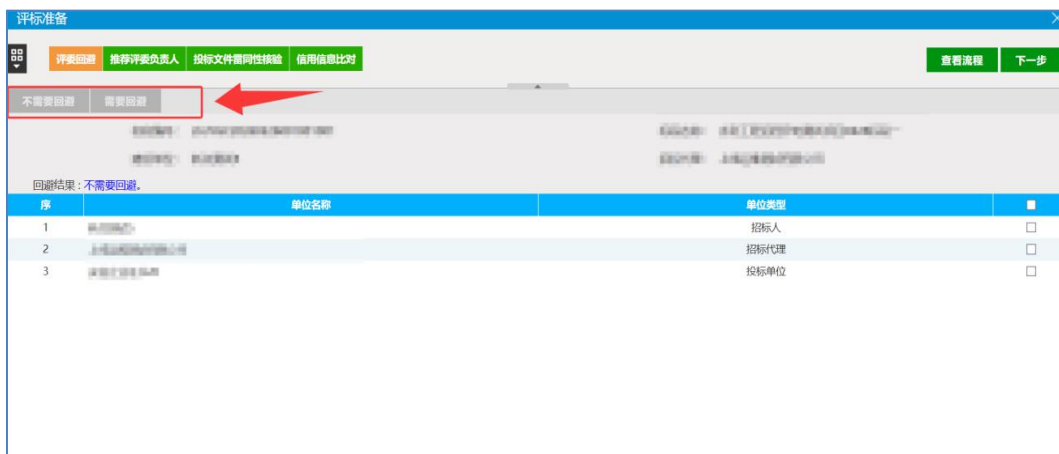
评标准备

评委回避 推荐评委负责人 投标文件雷同性核验 信用信息比对

查看流程 下一步

不需要回避 需要回避

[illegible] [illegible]
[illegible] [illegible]

回避结果：不需要回避。

| 序 | 单位名称 | 单位类型 | ■ |
|---|---|---|---|
| 1 | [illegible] | 招标人 | ☐ |
| 2 | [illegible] | 招标代理 | ☐ |
| 3 | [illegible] | 投标单位 | ☐ |